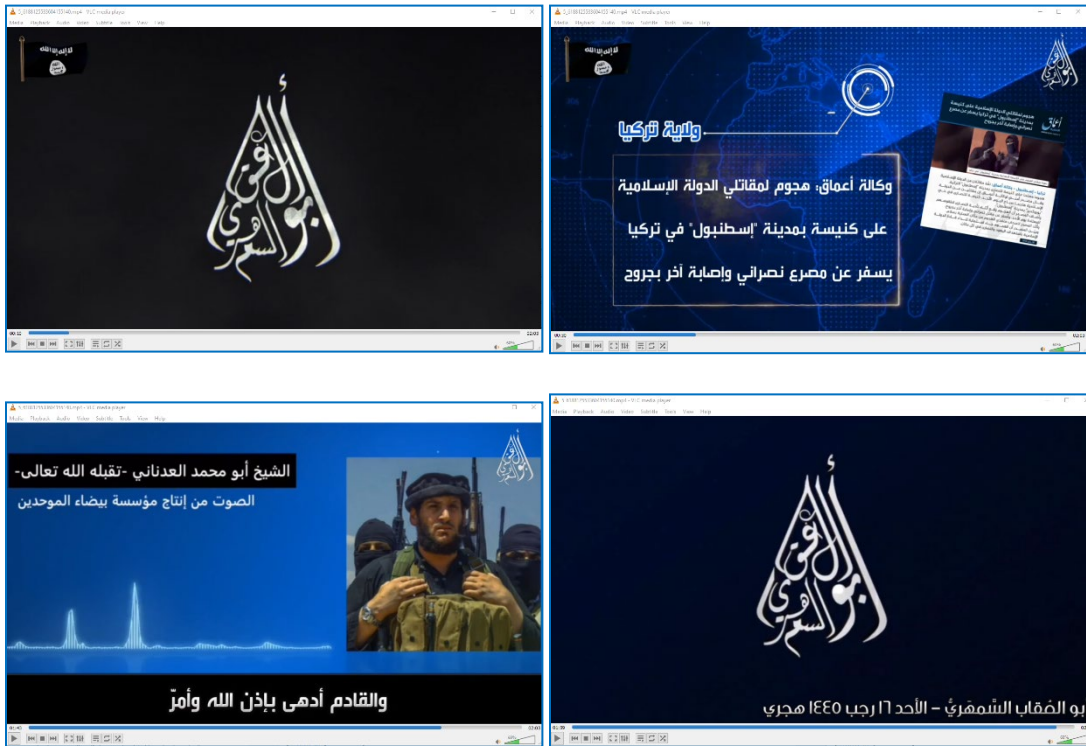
ولاية تركيا

وكالة أعماق: هجوم لمقاتلي الدولة الإسلامية على كنيسة بمدينة "إسطنبول" في تركيا يسفر عن مصرع نصراني وإصابة آخر بجروح

الشيخ أبو محمد العدناني -تقبله الله تعالى-

الصوت من إنتاج مؤسسة بيضاء الموحدين

والقادم أدهى بإذن الله وأمرّ

بو العُقاب الشمهَريّ – الأحد ١٦ رجب ١٤٤٥ هجري